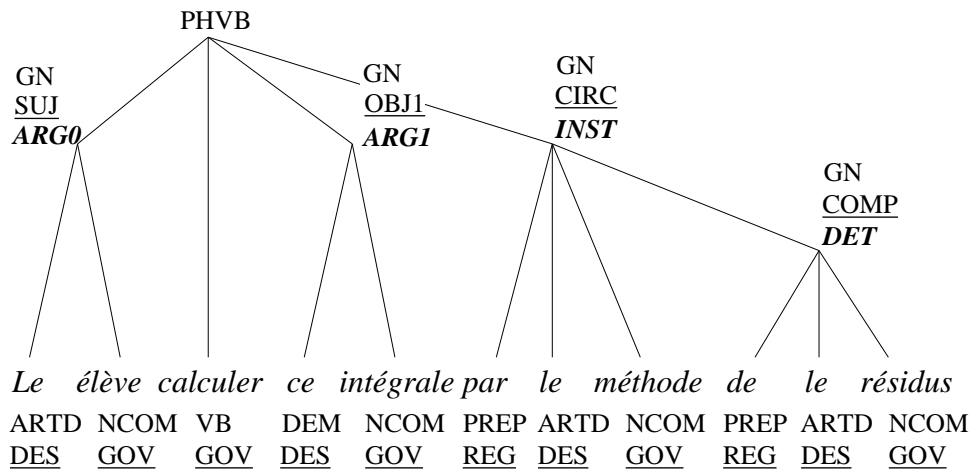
PHVB

GN
SUJ
*ARG0*

GN
OBJ1
*ARG1*

GN
CIRC
*INST*

GN
COMP
*DET*

*Le élève calculer ce intégrale par le méthode de le résidus*

| ARTD | NCOM | VB | DEM | NCOM | PREP | ARTD | NCOM | PREP | ARTD | NCOM |
|---|---|---|---|---|---|---|---|---|---|---|
| DES | GOV | GOV | DES | GOV | REG | DES | GOV | REG | DES | GOV |